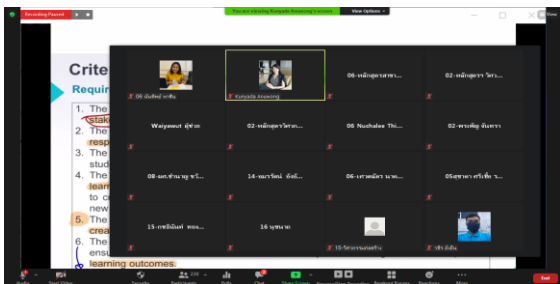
Recording Paused

You are viewing Kunyada Anuwong's screen

View Options

Crite

Requir

1. The
stake
2. The
resp
3. The
stud
4. The
learn
to c
new
5. The
crea
6. The
ensu
learning outcomes

06 นันทิพย์ ภาศิน

Kunyada Anuwong

06-หลักสูตรสาขา...

02-หลักสูตร วิศว...

Waiyawut ผู้ช่วย

02-หลักสูตรวิศวก...

06 Nuchalee Thi...

02-พรรพิญ อินทรา

08-ผศ.ชำนาญ ขวั...

14-ผมรัตน์ อัจฉ์...

06-เทวฤพัสร นาฬ...

05สุชาดา ศรีเข็ม ว...

15-กชนิษฐ์ ทอง...

16 บุษบาย

15-วิทยากรณ์อรกิจ

เชิร อินิน

Unmute

Start Video

Security

Participants 139

Polls

Chat

Share Screen

Record

Breakout Rooms

Reactions

More

End